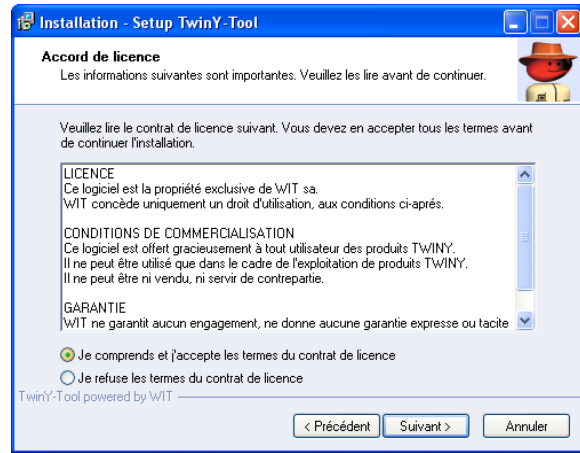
Installation - Setup TwinY-Tool

Accord de licence
Les informations suivantes sont importantes. Veuillez les lire avant de continuer.

Veuillez lire le contrat de licence suivant. Vous devez en accepter tous les termes avant de continuer l'installation.

LICENCE
Ce logiciel est la propriété exclusive de WIT sa.
WIT concède uniquement un droit d'utilisation, aux conditions ci-aprés.

CONDITIONS DE COMMERCIALISATION
Ce logiciel est offert gracieusement à tout utilisateur des produits TWINY.
Il ne peut être utilisé que dans le cadre de l'exploitation de produits TWINY.
Il ne peut être ni vendu, ni servir de contrepartie.

GARANTIE
WIT ne garantit aucun engagement, ne donne aucune garantie expresse ou tacite

Je comprends et j'accepte les termes du contrat de licence
Je refuse les termes du contrat de licence

TwinY-Tool powered by WIT

< Précédent
Suivant >
Annuler